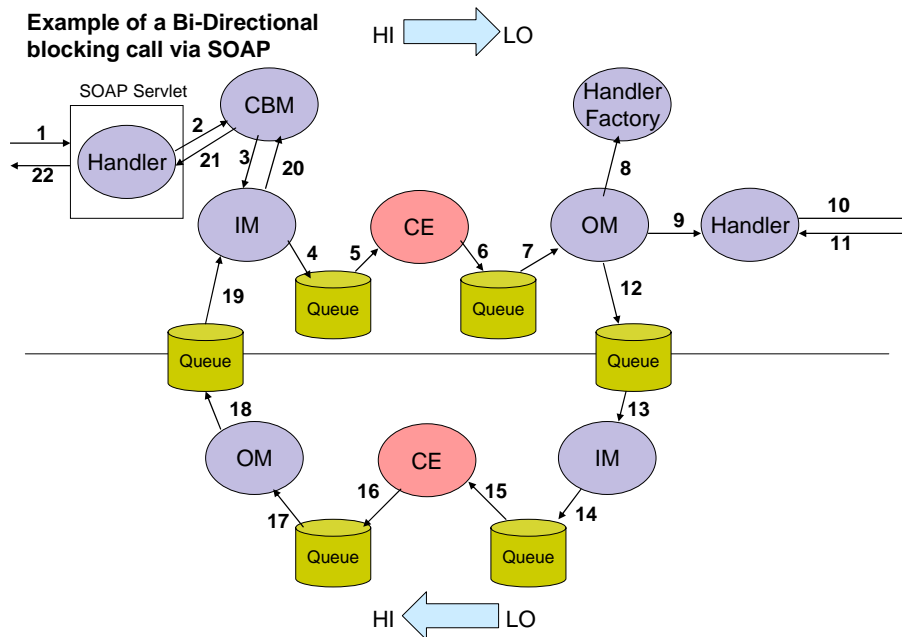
Example of a Bi-Directional blocking call via SOAP

HI LO

SOAP Servlet

1
22
Handler
2
21
CBM
3
20
Handler Factory
8
IM
4
5
CE
6
7
OM
9
Handler
10
11
Queue
Queue
12
19
Queue
Queue
18
13
OM
CE
IM
16
15
17
14
Queue
Queue

HI LO